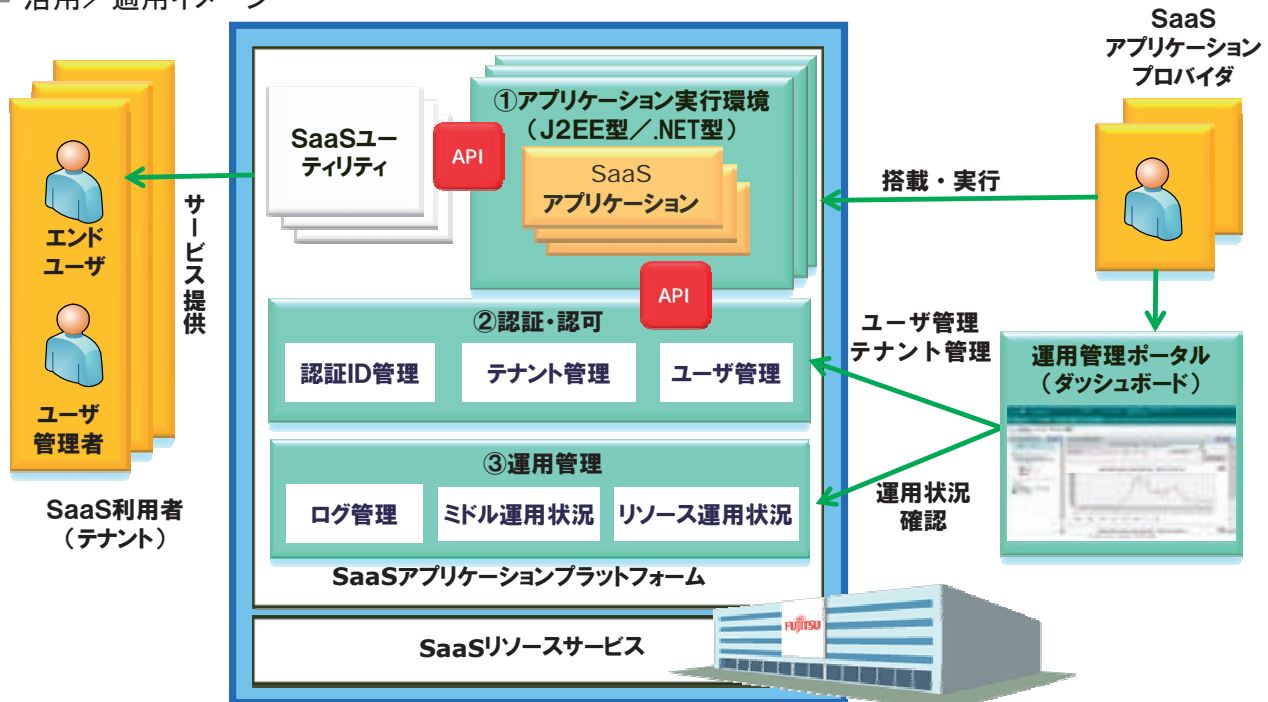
■ 活用／適用イメージ

SaaS アプリケーション プロバイダ

エンド ユーザ

ユーザ 管理者

SaaS利用者（テナント）

サービス提供

SaaSユーティリティ

API

①アプリケーション実行環境（J2EE型／.NET型）

SaaS アプリケーション

API

搭載・実行

②認証・認可

認証ID管理

テナント管理

ユーザ管理

ユーザ管理 テナント管理

運用管理ポータル（ダッシュボード）

③運用管理

ログ管理

ミドル運用状況

リソース運用状況

運用状況確認

SaaSアプリケーションプラットフォーム

SaaSリソースサービス

FUJITSU